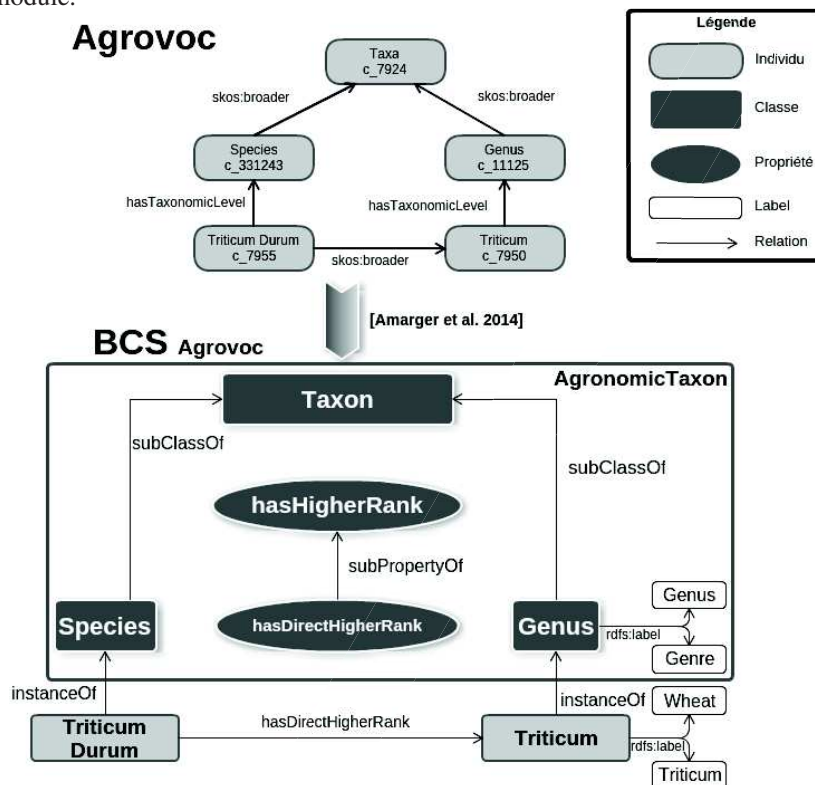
module.

Agrovoc

Taxa
c_7924

skos:broader

skos:broader

Species
c_331243

Genus
c_11125

hasTaxonomicLevel

hasTaxonomicLevel

Triticum Durum
c_7955

skos:broader

Triticum
c_7950

Légende

Individu

Classe

Propriété

Label

Relation

[Amarger et al. 2014]

BCS Agrovoc

AgronomicTaxon

Taxon

subClassOf

subClassOf

hasHigherRank

subPropertyOf

hasDirectHigherRank

Species

Genus

Genus

rdfs:label

Genre

instanceOf

instanceOf

Wheat

Triticum Durum

hasDirectHigherRank

Triticum

rdfs:label

Triticum